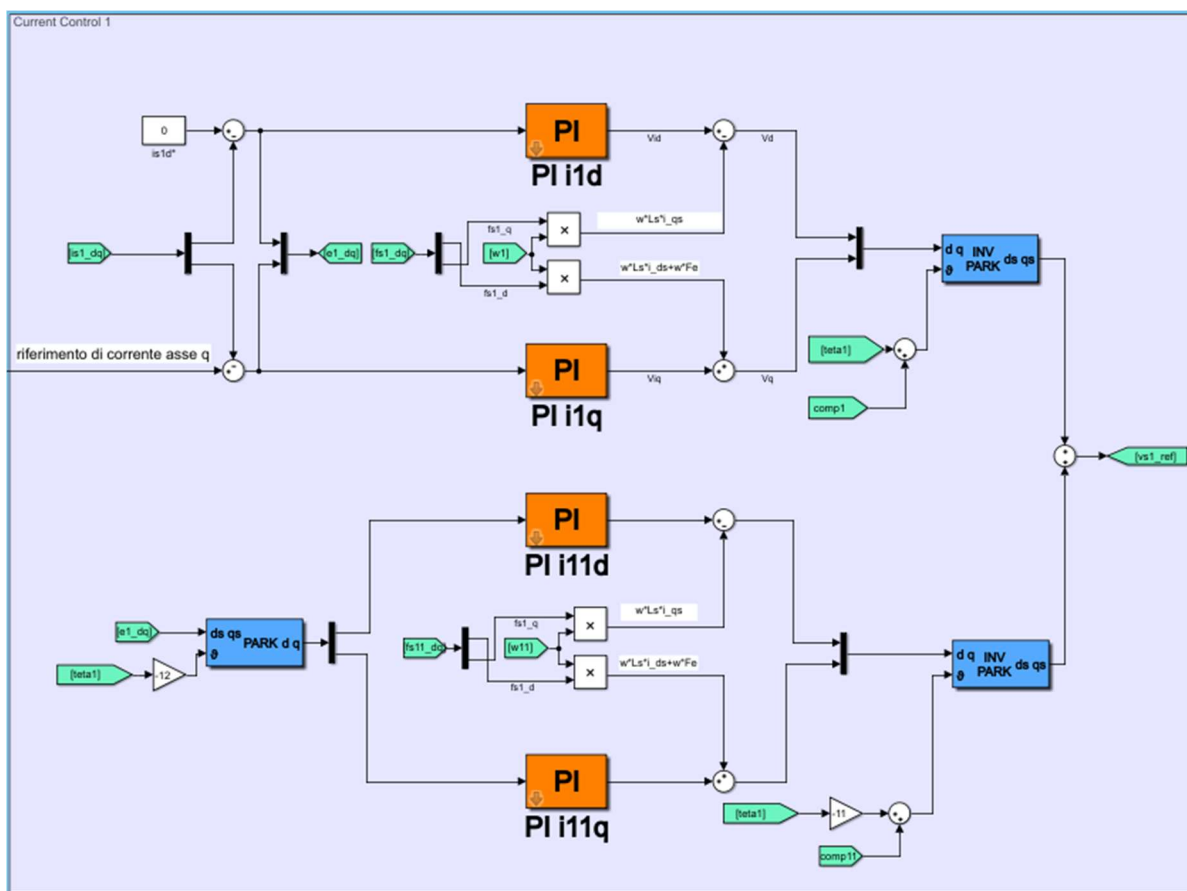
Current Control 1

0
is1d*

PI
PI i1d

Vid

Vd

[is1_dq]

[e1_dq]

[fs1_dq]

fs1_q

[w1]

×

w*Ls*i_qs

×

w*Ls*i_ds+w*Fe

fs1_d

d q
INV
PARK ds qs
ϑ

riferimento di corrente asse q

PI
PI i1q

Viq

Vq

[teta1]

comp1

[vs1_ref]

PI
PI i11d

[e1_dq]

ds qs
PARK d q
ϑ

[teta1]

-12

[fs11_dq]

fs1_q

[w11]

×

w*Ls*i_qs

×

w*Ls*i_ds+w*Fe

fs1_d

d q
INV
PARK ds qs
ϑ

PI
PI i11q

[teta1]

-11

comp11